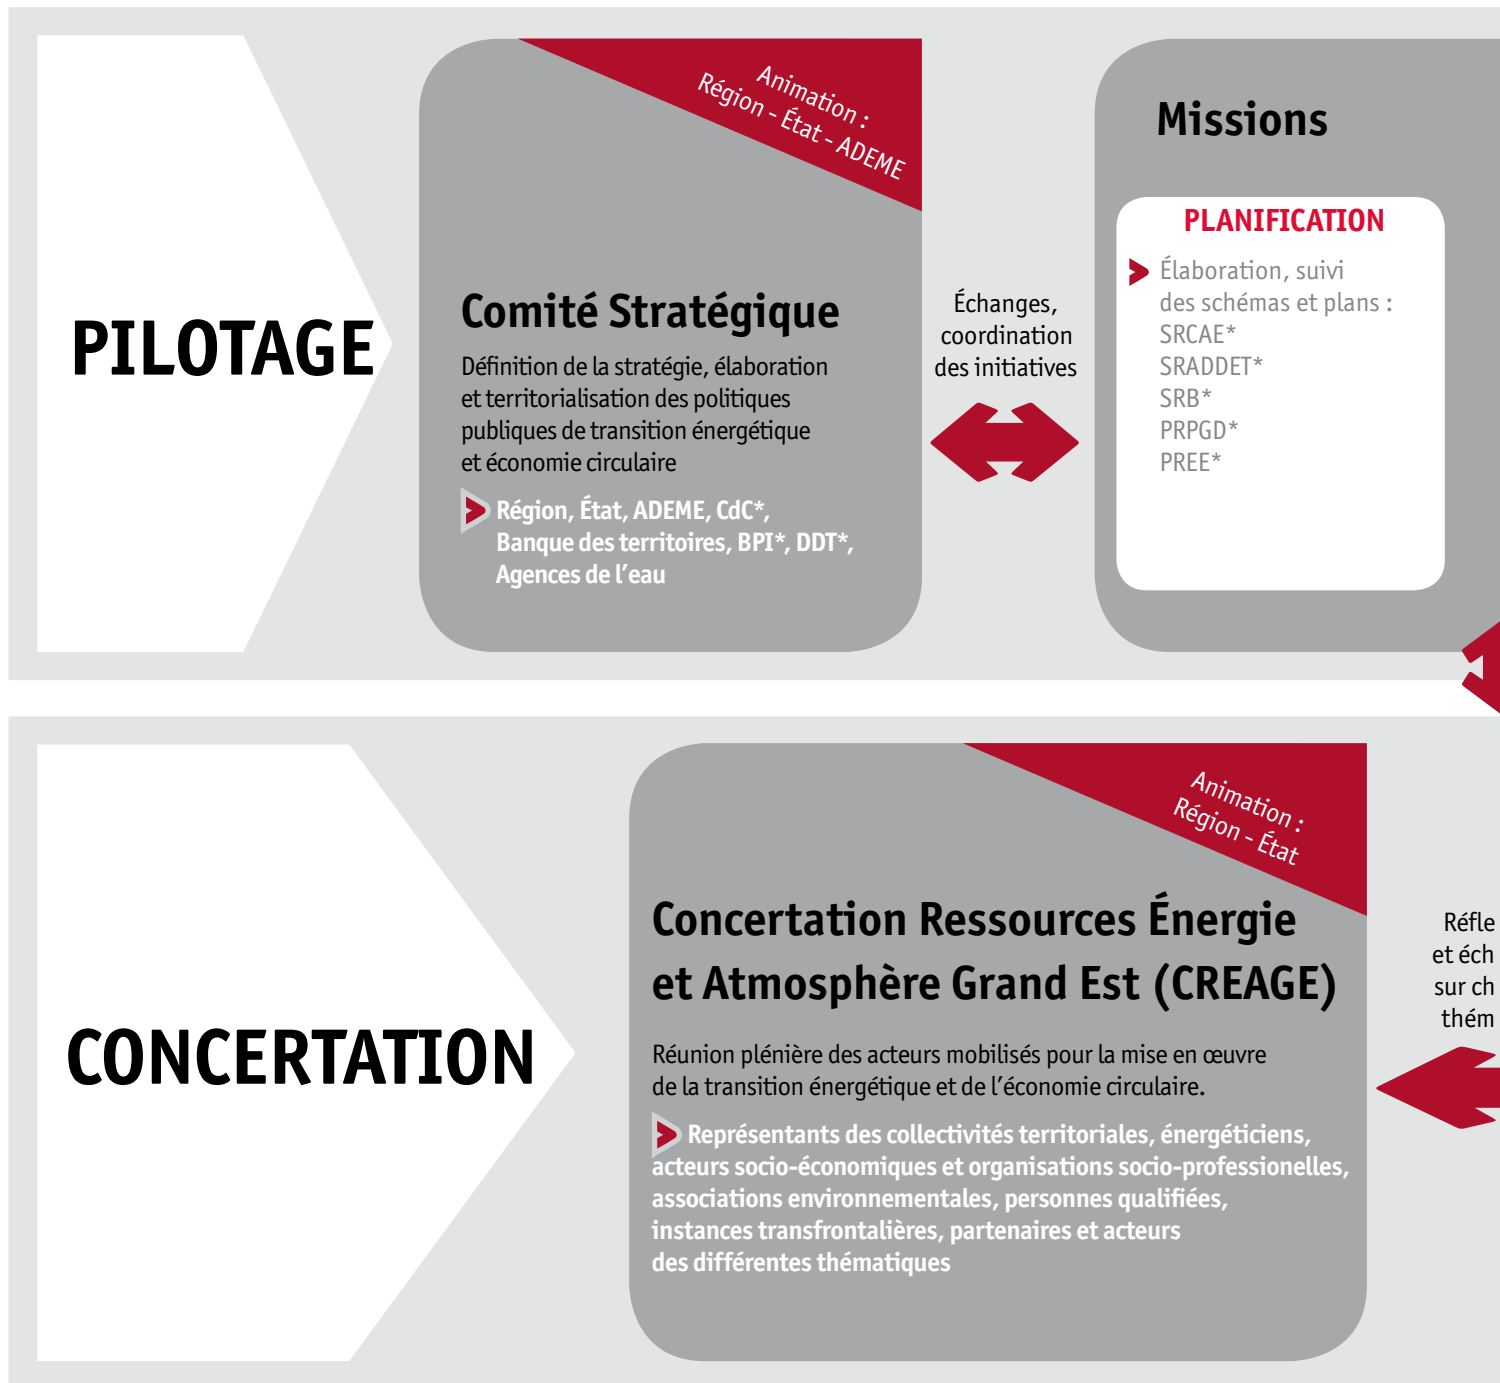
PILOTAGE

Animation :
Région - État - ADEME

Comité Stratégique

Définition de la stratégie, élaboration et territorialisation des politiques publiques de transition énergétique et économie circulaire

Région, État, ADEME, CdC*, Banque des territoires, BPI*, DDT*, Agences de l'eau

Échanges, coordination des initiatives

Missions

PLANIFICATION

Élaboration, suivi des schémas et plans :
SRCAE*
SRADDET*
SRB*
PRPGD*
PREE*

CONCERTATION

Animation :
Région - État

Concertation Ressources Énergie et Atmosphère Grand Est (CREAGE)

Réunion plénière des acteurs mobilisés pour la mise en œuvre de la transition énergétique et de l'économie circulaire.

Représentants des collectivités territoriales, énergéticiens, acteurs socio-économiques et organisations socio-professionelles, associations environnementales, personnes qualifiées, instances transfrontalières, partenaires et acteurs des différentes thématiques

Réfle
et éch
sur ch
thém